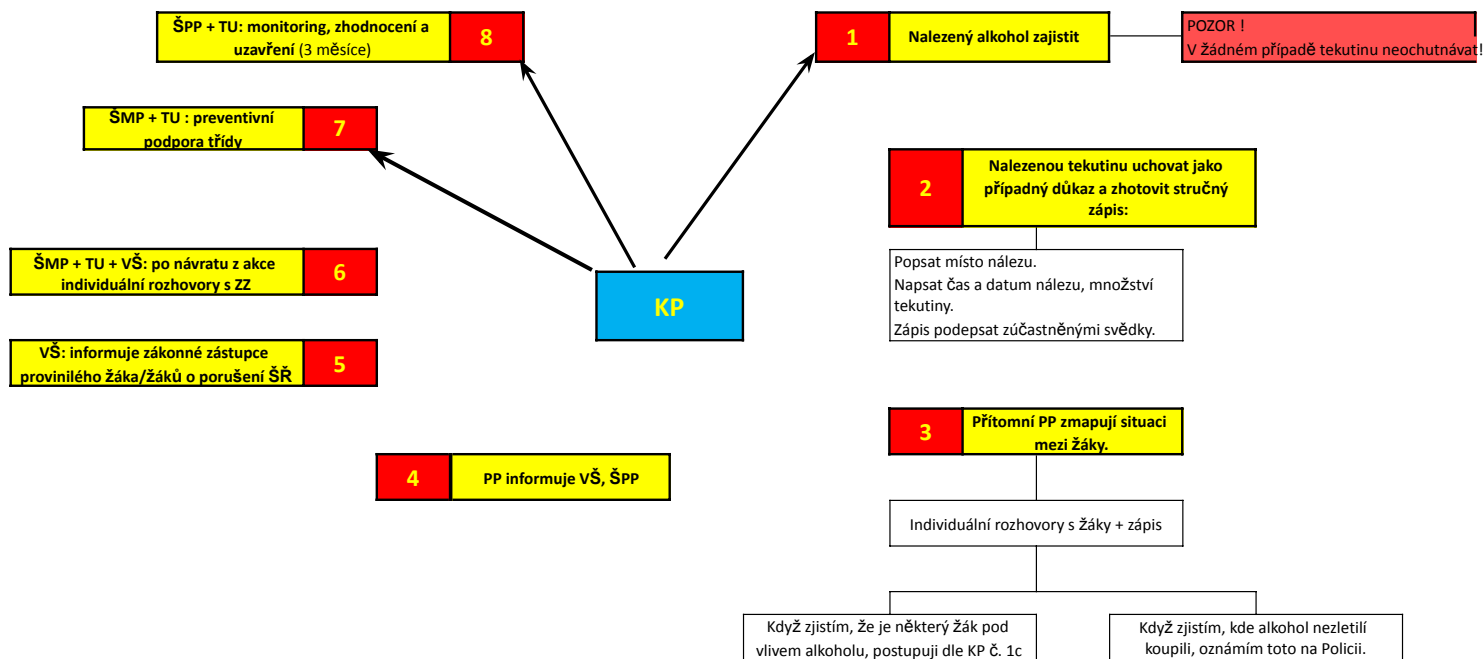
ŠPP + TU: monitoring, zhodnocení a uzavření (3 měsíce)

8

1

Nalezený alkohol zajistit

POZOR !
V žádném případě tekutinu neochutnávat!

ŠMP + TU : preventivní podpora třídy

7

2

Nalezenou tekutinu uchovat jako případný důkaz a zhotovit stručný zápis:

Popsat místo nálezu.
Napsat čas a datum nálezu, množství tekutiny.
Zápis podepsat zúčastněnými svědky.

ŠMP + TU + VŠ: po návratu z akce individuální rozhovory s ZZ

6

KP

VŠ: informuje zákonné zástupce provinilého žáka/žáků o porušení ŠŘ

5

3

Přítomní PP zmapují situaci mezi žáky.

4

PP informuje VŠ, ŠPP

Individuální rozhovory s žáky + zápis

Když zjistím, že je některý žák pod vlivem alkoholu, postupuji dle KP č. 1c

Když zjistím, kde alkohol nezletilí koupili, oznámím toto na Policii.